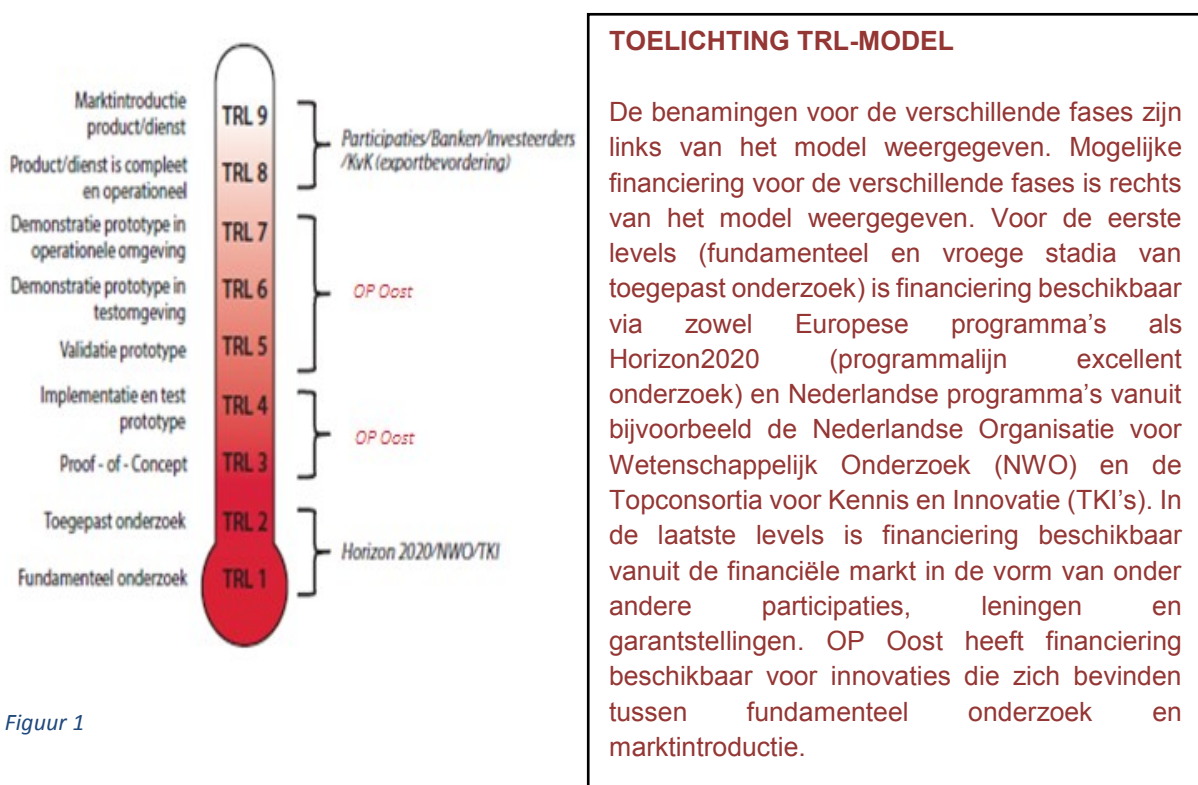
Marktintroductie product/dienst
TRL 9
Product/dienst is compleet en operationeel
TRL 8
Participaties/Banken/Investeerders /KvK (exportbevordering)
Demonstratie prototype in operationele omgeving
TRL 7
Demonstratie prototype in testomgeving
TRL 6
OP Oost
Validatie prototype
TRL 5
Implementatie en test prototype
TRL 4
OP Oost
Proof - of - Concept
TRL 3
Toegepast onderzoek
TRL 2
Horizon 2020/NWO/TKI
Fundamenteel onderzoek
TRL 1

Figuur 1

TOELICHTING TRL-MODEL

De benamingen voor de verschillende fases zijn links van het model weergegeven. Mogelijke financiering voor de verschillende fases is rechts van het model weergegeven. Voor de eerste levels (fundamenteel en vroege stadia van toegepast onderzoek) is financiering beschikbaar via zowel Europese programma's als Horizon2020 (programmalijn excellent onderzoek) en Nederlandse programma's vanuit bijvoorbeeld de Nederlandse Organisatie voor Wetenschappelijk Onderzoek (NWO) en de Topconsortia voor Kennis en Innovatie (TKI's). In de laatste levels is financiering beschikbaar vanuit de financiële markt in de vorm van onder andere participaties, leningen en garantstellingen. OP Oost heeft financiering beschikbaar voor innovaties die zich bevinden tussen fundamenteel onderzoek en marktintroductie.